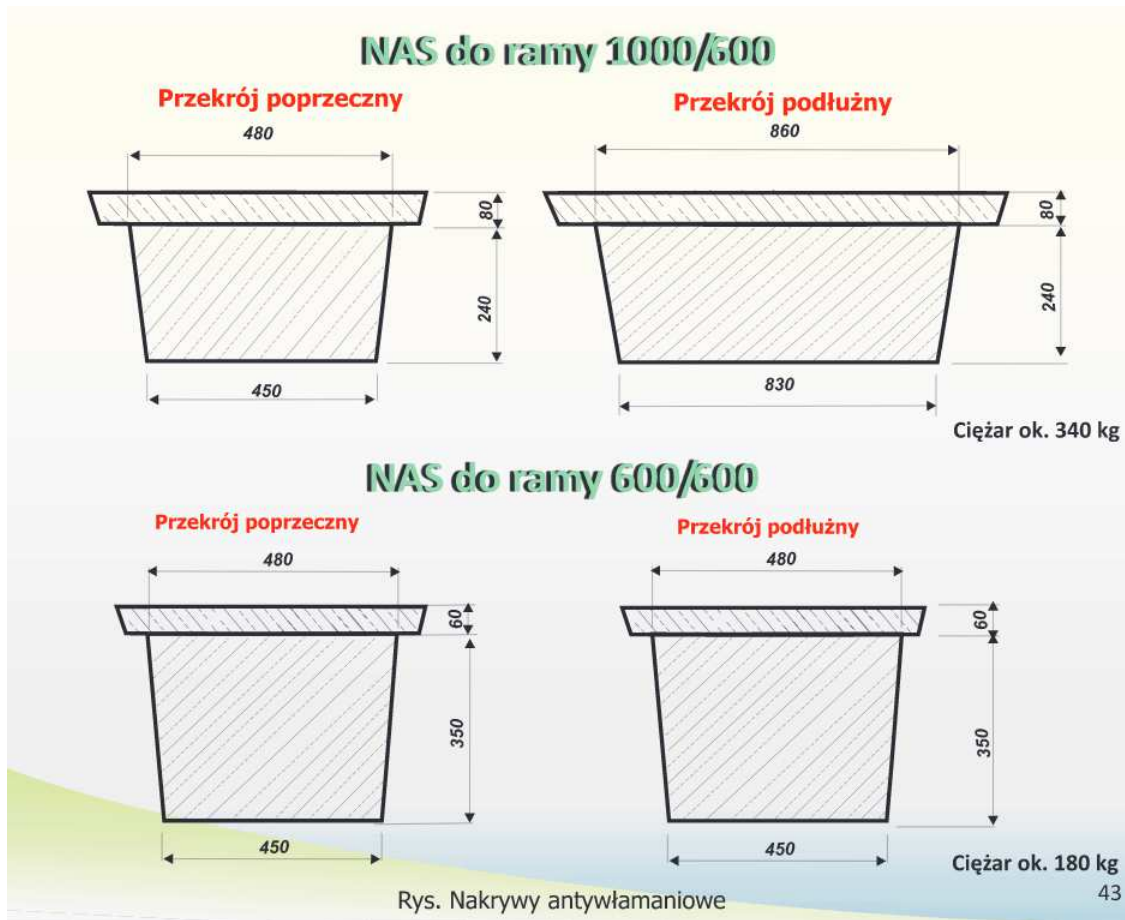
NAS do ramy 1000/600

Przekrój poprzeczny

480

80

240

450

Przekrój podłużny

860

80

240

830

Ciężar ok. 340 kg

NAS do ramy 600/600

Przekrój poprzeczny

480

60

350

450

Przekrój podłużny

480

60

350

450

Ciężar ok. 180 kg

Rys. Nakrywy antywłamaniowe

43